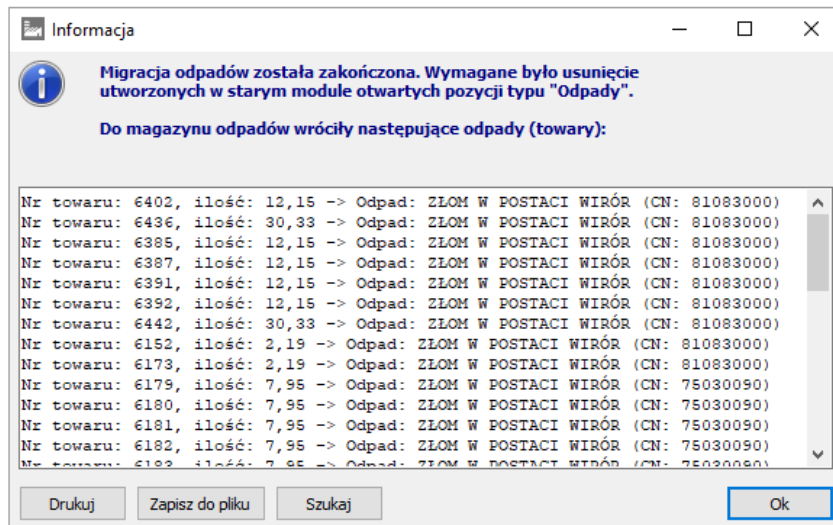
Informacja

Migracja odpadów została zakończona. Wymagane było usunięcie utworzonych w starym module otwartych pozycji typu "Odpady".

Do magazynu odpadów wróciły następujące odpady (towary):

Nr towaru: 6402, ilość: 12,15 -> Odpad: ZŁOM W POSTACI WIRÓR (CN: 81083000)
Nr towaru: 6436, ilość: 30,33 -> Odpad: ZŁOM W POSTACI WIRÓR (CN: 81083000)
Nr towaru: 6385, ilość: 12,15 -> Odpad: ZŁOM W POSTACI WIRÓR (CN: 81083000)
Nr towaru: 6387, ilość: 12,15 -> Odpad: ZŁOM W POSTACI WIRÓR (CN: 81083000)
Nr towaru: 6391, ilość: 12,15 -> Odpad: ZŁOM W POSTACI WIRÓR (CN: 81083000)
Nr towaru: 6392, ilość: 12,15 -> Odpad: ZŁOM W POSTACI WIRÓR (CN: 81083000)
Nr towaru: 6442, ilość: 30,33 -> Odpad: ZŁOM W POSTACI WIRÓR (CN: 81083000)
Nr towaru: 6152, ilość: 2,19 -> Odpad: ZŁOM W POSTACI WIRÓR (CN: 81083000)
Nr towaru: 6173, ilość: 2,19 -> Odpad: ZŁOM W POSTACI WIRÓR (CN: 81083000)
Nr towaru: 6179, ilość: 7,95 -> Odpad: ZŁOM W POSTACI WIRÓR (CN: 75030090)
Nr towaru: 6180, ilość: 7,95 -> Odpad: ZŁOM W POSTACI WIRÓR (CN: 75030090)
Nr towaru: 6181, ilość: 7,95 -> Odpad: ZŁOM W POSTACI WIRÓR (CN: 75030090)
Nr towaru: 6182, ilość: 7,95 -> Odpad: ZŁOM W POSTACI WIRÓR (CN: 75030090)
Nr towaru: 6183, ilość: 7,95 -> Odpad: ZŁOM W POSTACI WIRÓR (CN: 75030090)

Drukuj
Zapisz do pliku
Szukaj
Ok